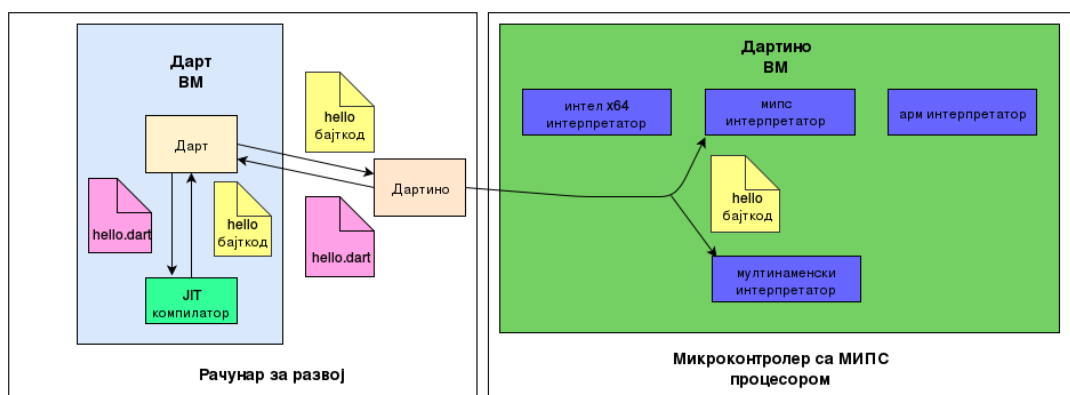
Дарт
ВМ

Дарт

hello.dart

hello
бајткод

JIT
компилатор

hello
бајткод

Дартино

hello.dart

Рачунар за развој

Дартино
ВМ

интел x64
интерпретатор

мипс
интерпретатор

арм интерпретатор

hello
бајткод

мултинаменски
интерпретатор

Микроконтролер са МИПС
процесором